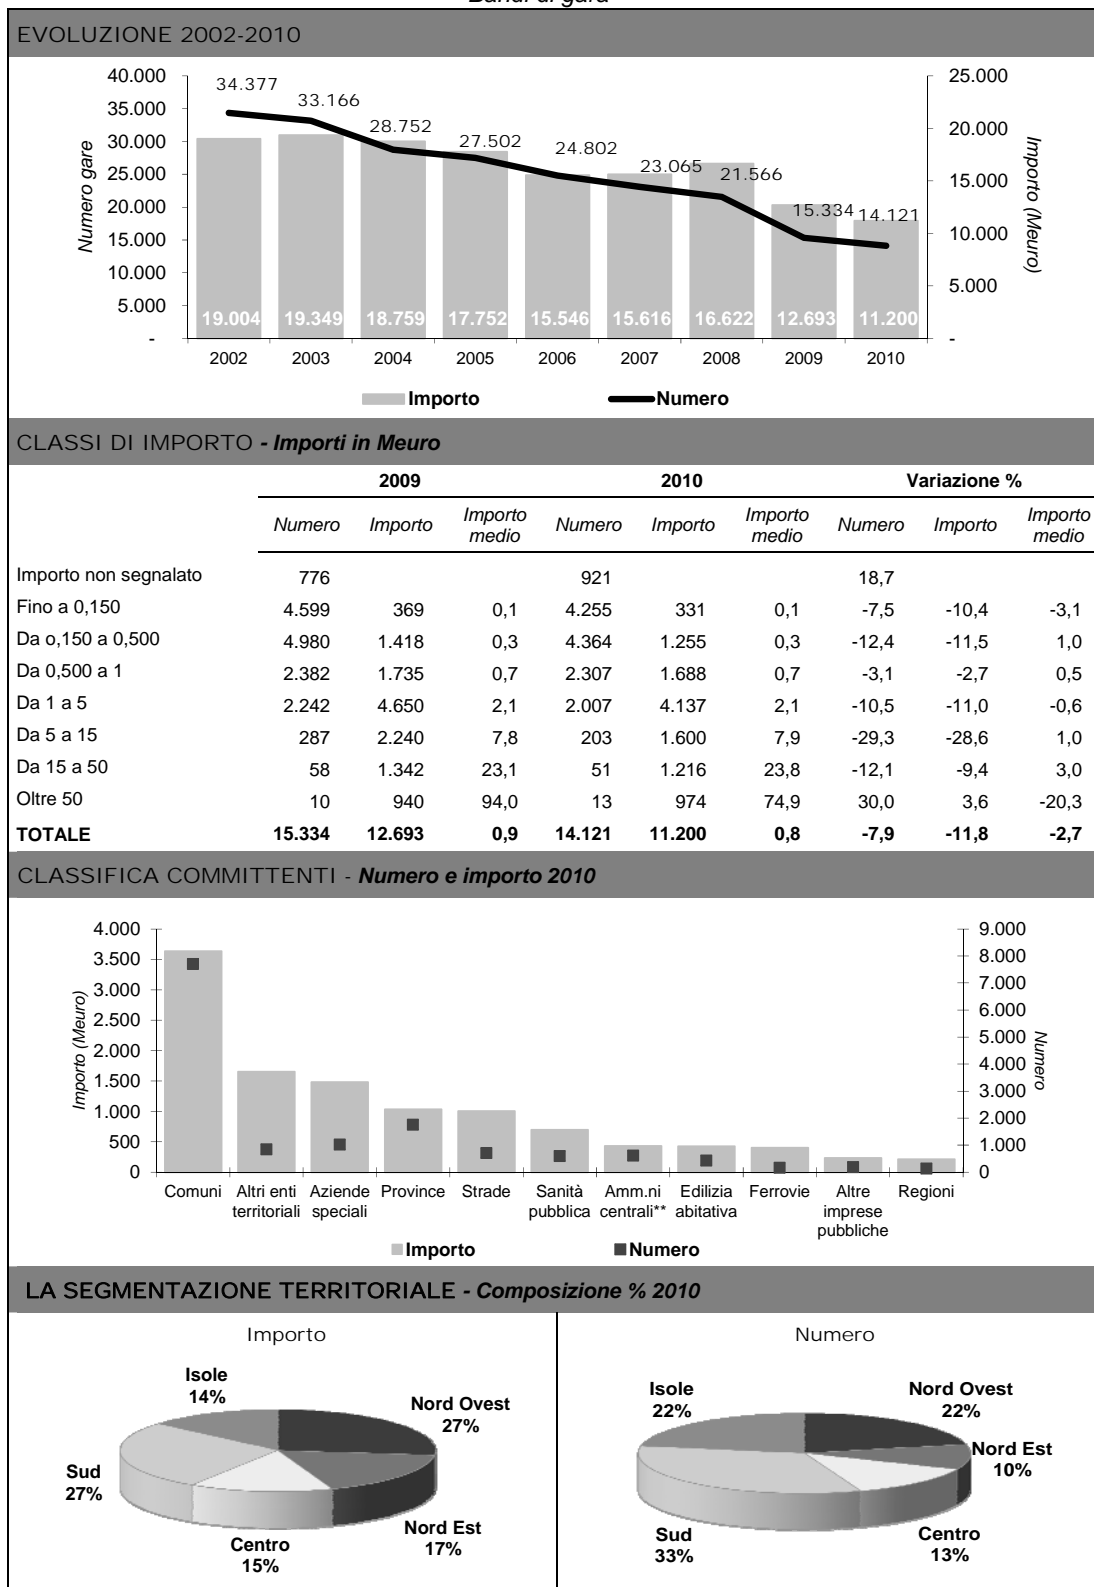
Bandi di gara

EVOLUZIONE 2002-2010

40.000
35.000
30.000
25.000
20.000
15.000
10.000
5.000
-

Numero gare

34.377
33.166
28.752
27.502
24.802
23.065
21.566
15.334
14.121

19.004 19.349 18.759 17.752 15.546 15.616 16.622 12.693 11.200

2002 2003 2004 2005 2006 2007 2008 2009 2010

25.000
20.000
15.000
10.000
5.000
-

Importo (Meuro)

Importo Numero

CLASSI DI IMPORTO - Importi in Meuro

| | 2009 | | | 2010 | | | Variazione % | | |
|---|---|---|---|---|---|---|---|---|---|
| | Numero | Importo | Importo medio | Numero | Importo | Importo medio | Numero | Importo | Importo medio |
| Importo non segnalato | 776 | | | 921 | | | 18,7 | | |
| Fino a 0,150 | 4.599 | 369 | 0,1 | 4.255 | 331 | 0,1 | -7,5 | -10,4 | -3,1 |
| Da o,150 a 0,500 | 4.980 | 1.418 | 0,3 | 4.364 | 1.255 | 0,3 | -12,4 | -11,5 | 1,0 |
| Da 0,500 a 1 | 2.382 | 1.735 | 0,7 | 2.307 | 1.688 | 0,7 | -3,1 | -2,7 | 0,5 |
| Da 1 a 5 | 2.242 | 4.650 | 2,1 | 2.007 | 4.137 | 2,1 | -10,5 | -11,0 | -0,6 |
| Da 5 a 15 | 287 | 2.240 | 7,8 | 203 | 1.600 | 7,9 | -29,3 | -28,6 | 1,0 |
| Da 15 a 50 | 58 | 1.342 | 23,1 | 51 | 1.216 | 23,8 | -12,1 | -9,4 | 3,0 |
| Oltre 50 | 10 | 940 | 94,0 | 13 | 974 | 74,9 | 30,0 | 3,6 | -20,3 |
| TOTALE | 15.334 | 12.693 | 0,9 | 14.121 | 11.200 | 0,8 | -7,9 | -11,8 | -2,7 |

CLASSIFICA COMMITTENTI - Numero e importo 2010

4.000
3.500
3.000
2.500
2.000
1.500
1.000
500
0

Importo (Meuro)

9.000
8.000
7.000
6.000
5.000
4.000
3.000
2.000
1.000
0

Numero

Comuni Altri enti territoriali Aziende speciali Province Strade Sanità pubblica Amm.ni centrali** Edilizia abitativa Ferrovie Altre imprese pubbliche Regioni

Importo Numero

LA SEGMENTAZIONE TERRITORIALE - Composizione % 2010

Importo

Isole 14%
Nord Ovest 27%
Sud 27%
Nord Est 17%
Centro 15%

Numero

Isole 22%
Nord Ovest 22%
Nord Est 10%
Sud 33%
Centro 13%